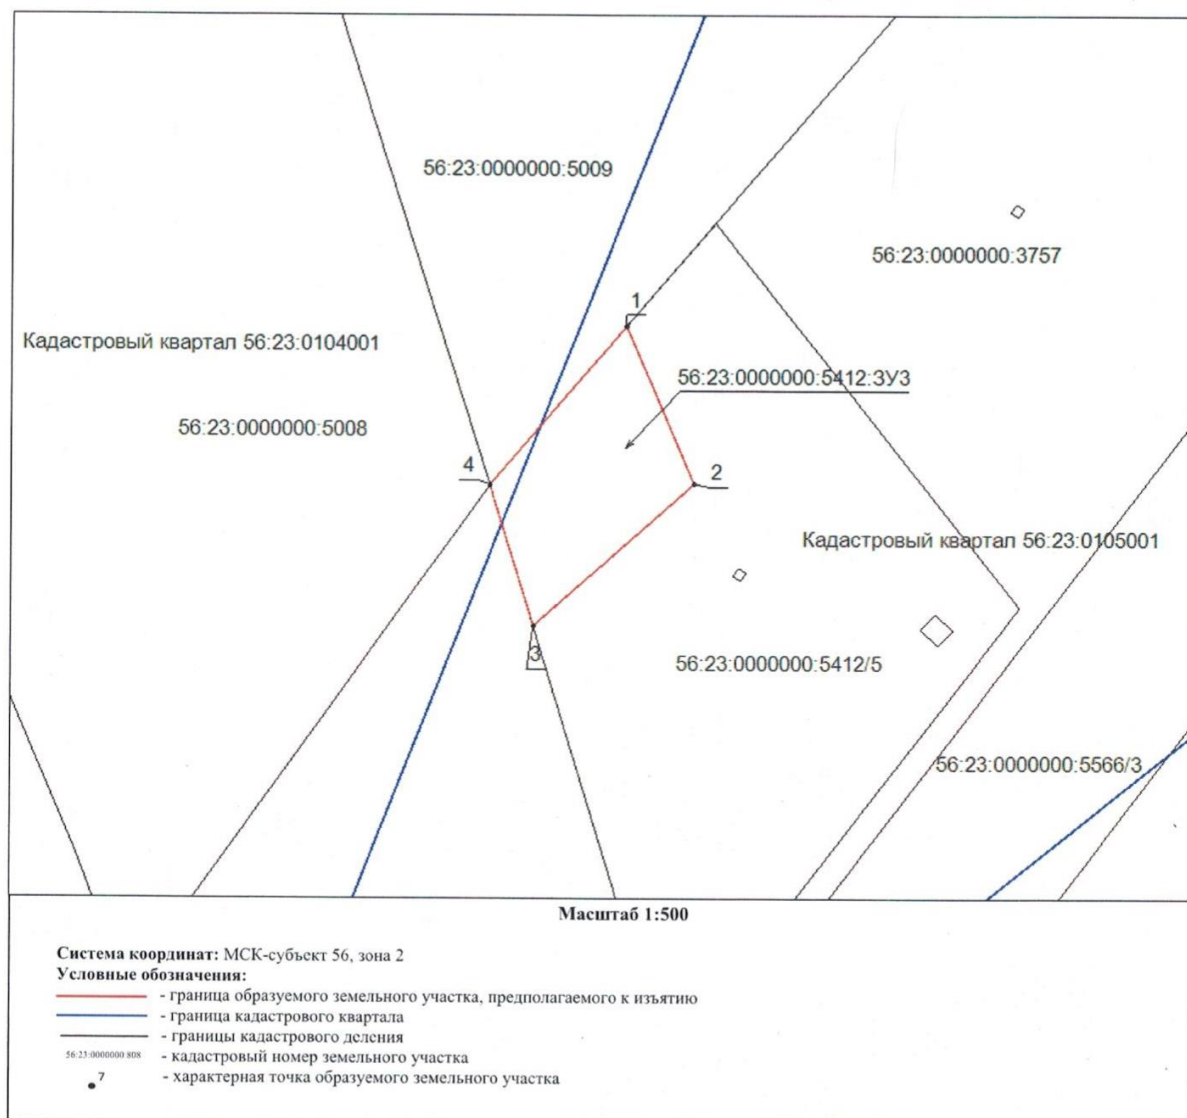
56:23:0000000:5009

56:23:0000000:3757

1

Кадастровый квартал 56:23:0104001

56:23:0000000:5412:ЗУ3

56:23:0000000:5008

4

2

Кадастровый квартал 56:23:0105001

3

56:23:0000000:5412/5

56:23:0000000:5566/3

Масштаб 1:500

**Система координат:** МСК-субъект 56, зона 2
**Условные обозначения:**
- граница образуемого земельного участка, предполагаемого к изъятию
- граница кадастрового квартала
- границы кадастрового деления
56:23:0000000:808 - кадастровый номер земельного участка
7 - характерная точка образуемого земельного участка